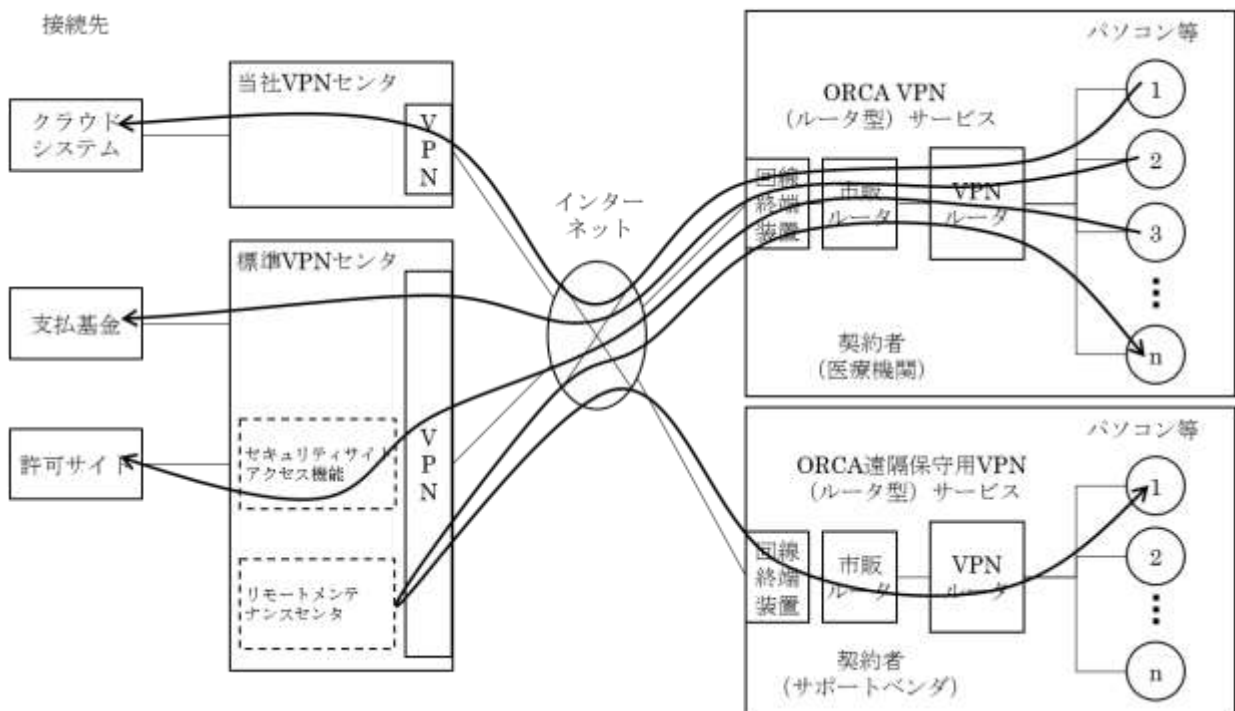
接続先

クラウドシステム

支払基金

許可サイト

当社VPNセンタ

VPN

標準VPNセンタ

セキュリティサイトアクセス機能

リモートメンテナンスセンタ

VPN

インターネット

ORCA VPN
（ルータ型）サービス

回線終端装置

市販ルータ

VPNルータ

パソコン等

1

2

3

n

契約者
（医療機関）

ORCA遠隔保守用VPN
（ルータ型）サービス

回線終端装置

市販ルータ

VPNルータ

パソコン等

1

2

n

契約者
（サポートベンダ）